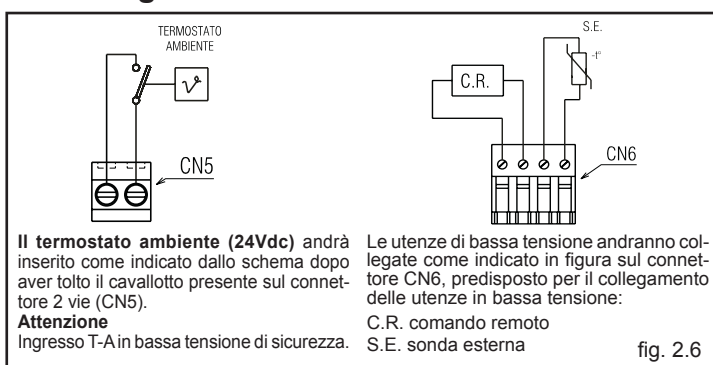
TERMOSTATO AMBIENTE

CN5

S.E.

-t°

C.R.

CN6

**Il termostato ambiente (24Vdc)** andrà inserito come indicato dallo schema dopo aver tolto il cavallotto presente sul connettore 2 vie (CN5).
**Attenzione**
Ingresso T-A in bassa tensione di sicurezza.

Le utenze di bassa tensione andranno collegate come indicato in figura sul connettore CN6, predisposto per il collegamento delle utenze in bassa tensione:
C.R. comando remoto
S.E. sonda esterna

fig. 2.6